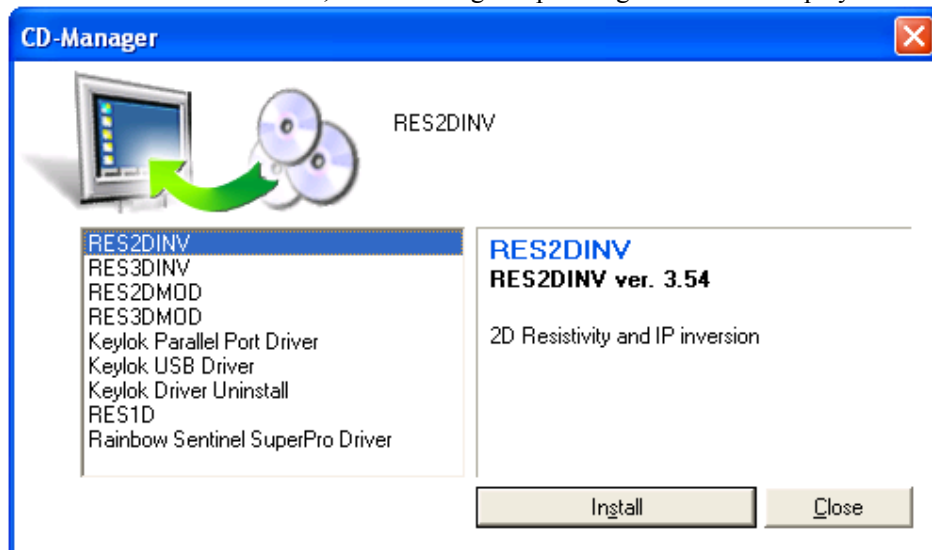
CD-Manager

RES2DINV

RES2DINV
RES3DINV
RES2DMOD
RES3DMOD
Keylok Parallel Port Driver
Keylok USB Driver
Keylok Driver Uninstall
RES1D
Rainbow Sentinel SuperPro Driver

RES2DINV
RES2DINV ver. 3.54

2D Resistivity and IP inversion

Install
Close